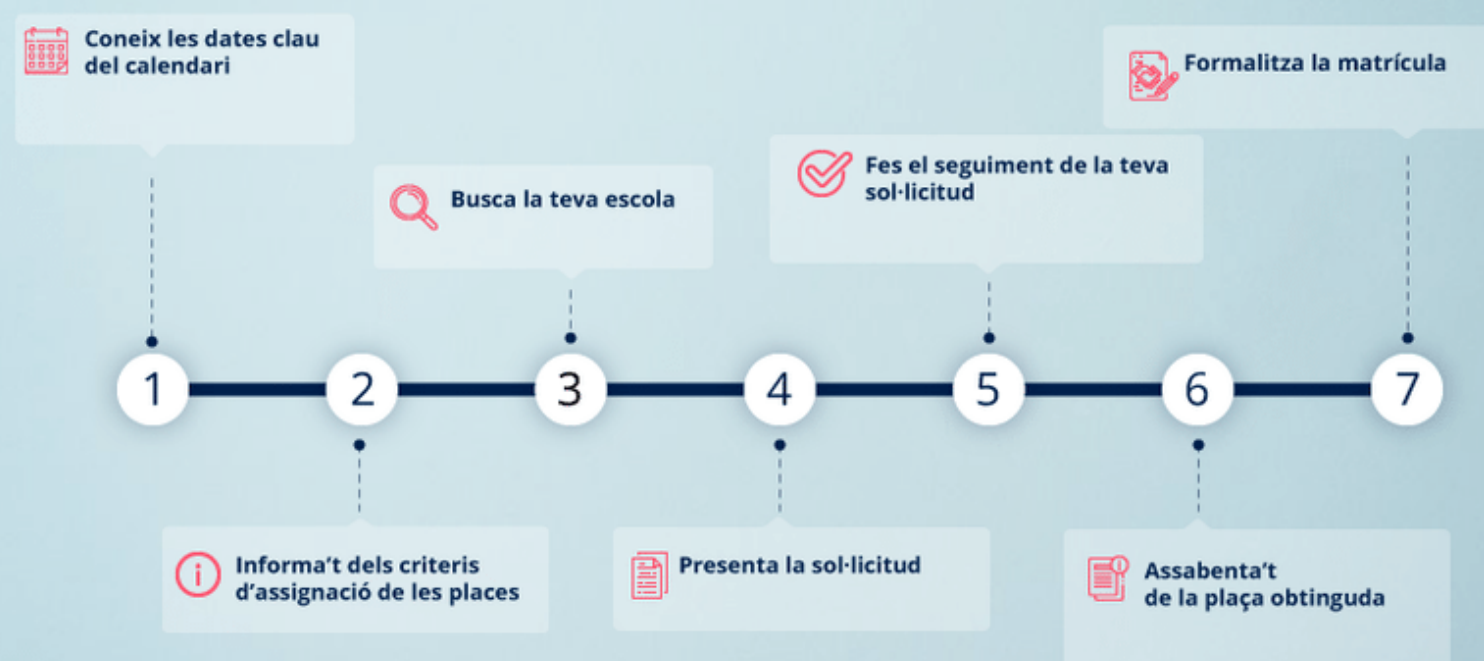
Coneix les dates clau del calendari

Formalitza la matrícula

Busca la teva escola

Fes el seguiment de la teva sol·licitud

1

2

3

4

5

6

7

Informa't dels criteris d'assignació de les places

Presenta la sol·licitud

Assabenta't de la plaça obtinguda